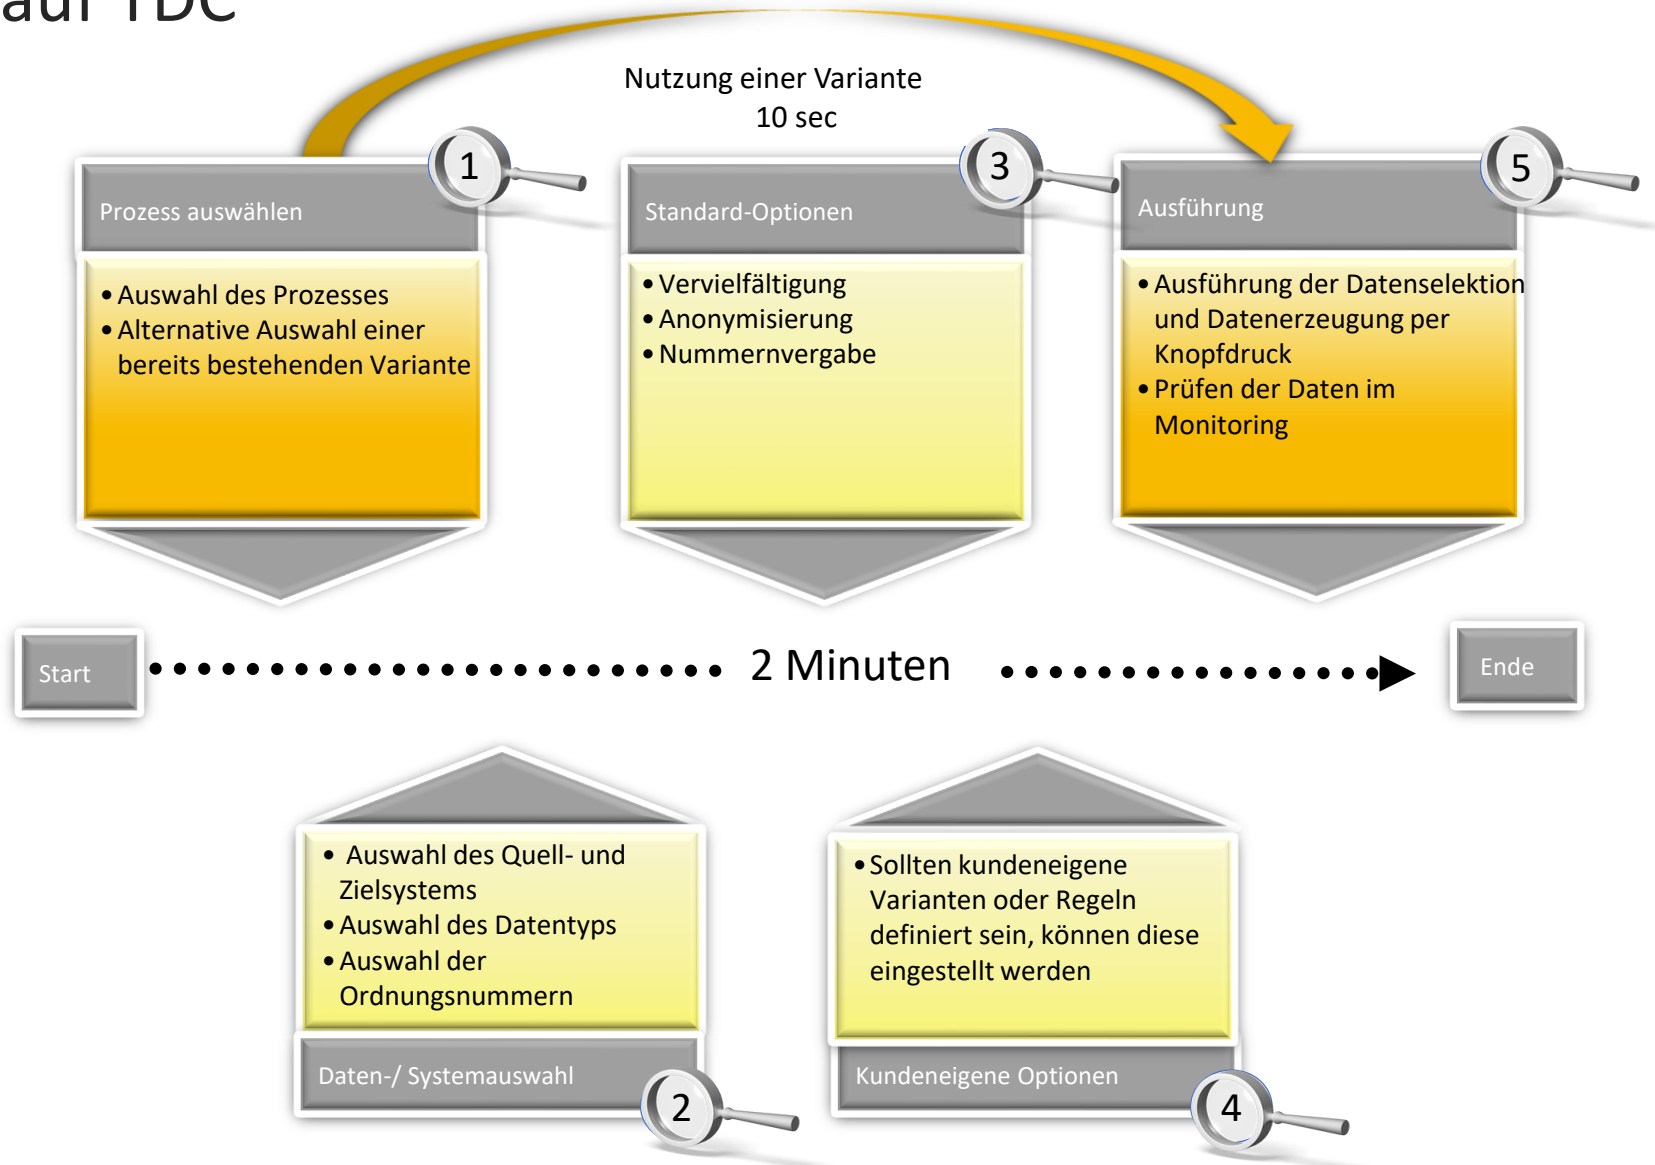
auf TDC

Nutzung einer Variante
10 sec

1
Prozess auswählen
• Auswahl des Prozesses
• Alternative Auswahl einer bereits bestehenden Variante

3
Standard-Optionen
• Vervielfältigung
• Anonymisierung
• Nummernvergabe

5
Ausführung
• Ausführung der Datenselektion und Datenerzeugung per Knopfdruck
• Prüfen der Daten im Monitoring

Start
2 Minuten
Ende

• Auswahl des Quell- und Zielsystems
• Auswahl des Datentyps
• Auswahl der Ordnungsnummern
Daten-/ Systemauswahl
2

• Sollten kundeneigene Varianten oder Regeln definiert sein, können diese eingestellt werden
Kundeneigene Optionen
4